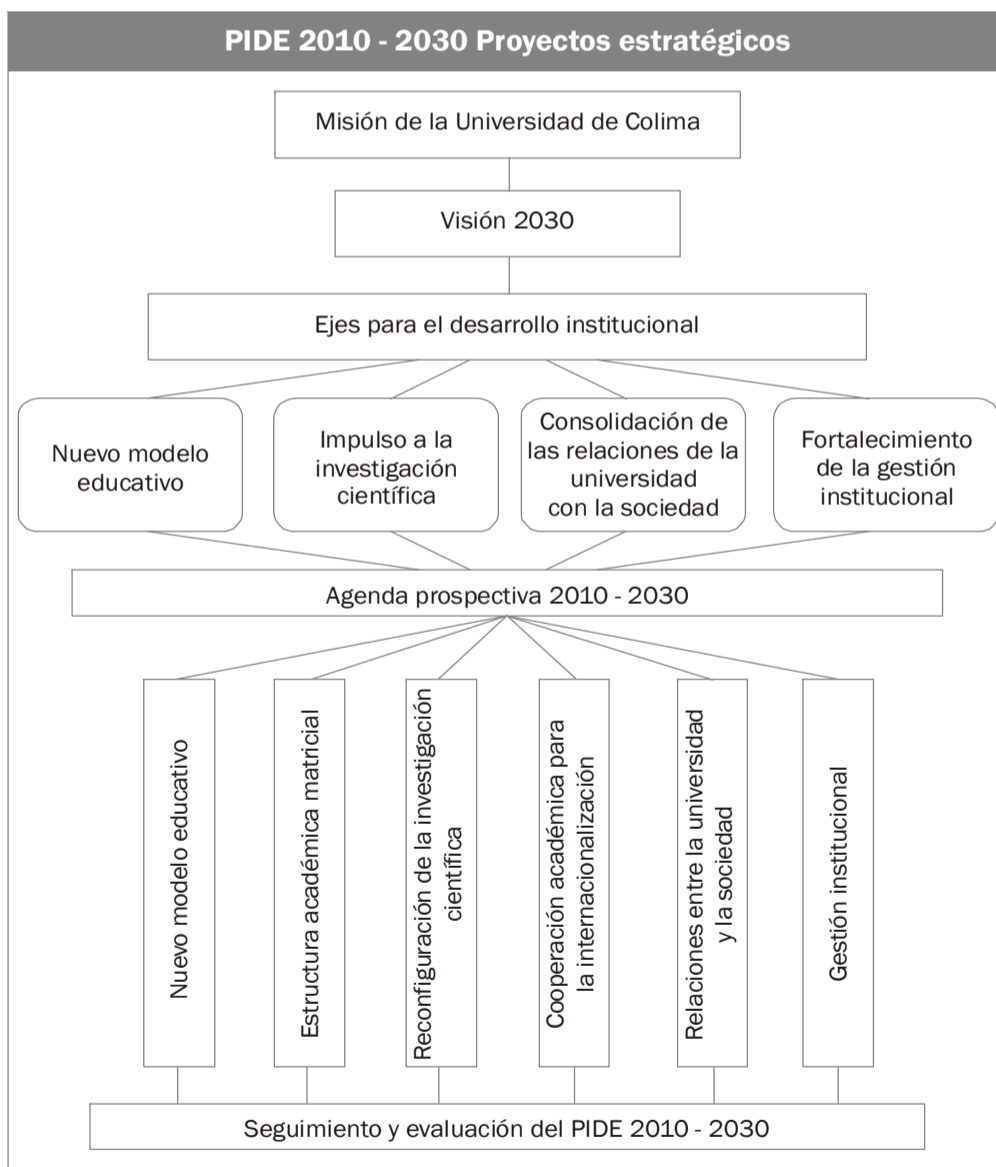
PIDE 2010 - 2030 Proyectos estratégicos

Misión de la Universidad de Colima

Visión 2030

Ejes para el desarrollo institucional

Nuevo modelo educativo

Impulso a la investigación científica

Consolidación de las relaciones de la universidad con la sociedad

Fortalecimiento de la gestión institucional

Agenda prospectiva 2010 - 2030

Nuevo modelo educativo

Estructura académica matricial

Reconfiguración de la investigación científica

Cooperación académica para la internacionalización

Relaciones entre la universidad y la sociedad

Gestión institucional

Seguimiento y evaluación del PIDE 2010 - 2030